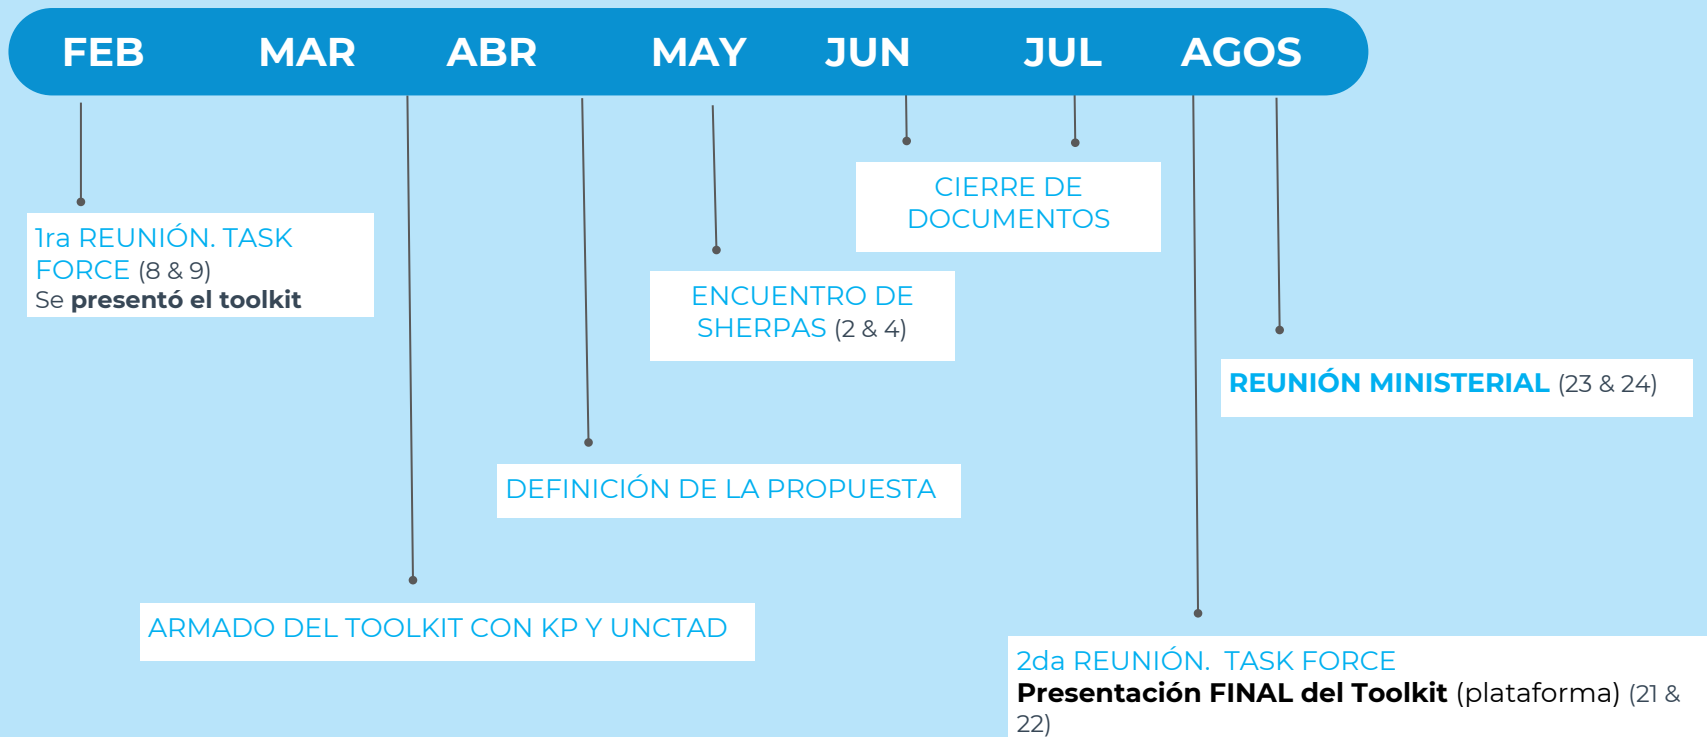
FEB MAR ABR MAY JUN JUL AGOS

1ra REUNIÓN. TASK FORCE (8 & 9)
Se **presentó el toolkit**

CIERRE DE DOCUMENTOS

ENCUENTRO DE SHERPAS (2 & 4)

REUNIÓN MINISTERIAL (23 & 24)

DEFINICIÓN DE LA PROPUESTA

ARMADO DEL TOOLKIT CON KP Y UNCTAD

2da REUNIÓN. TASK FORCE
Presentación FINAL del Toolkit (plataforma) (21 & 22)